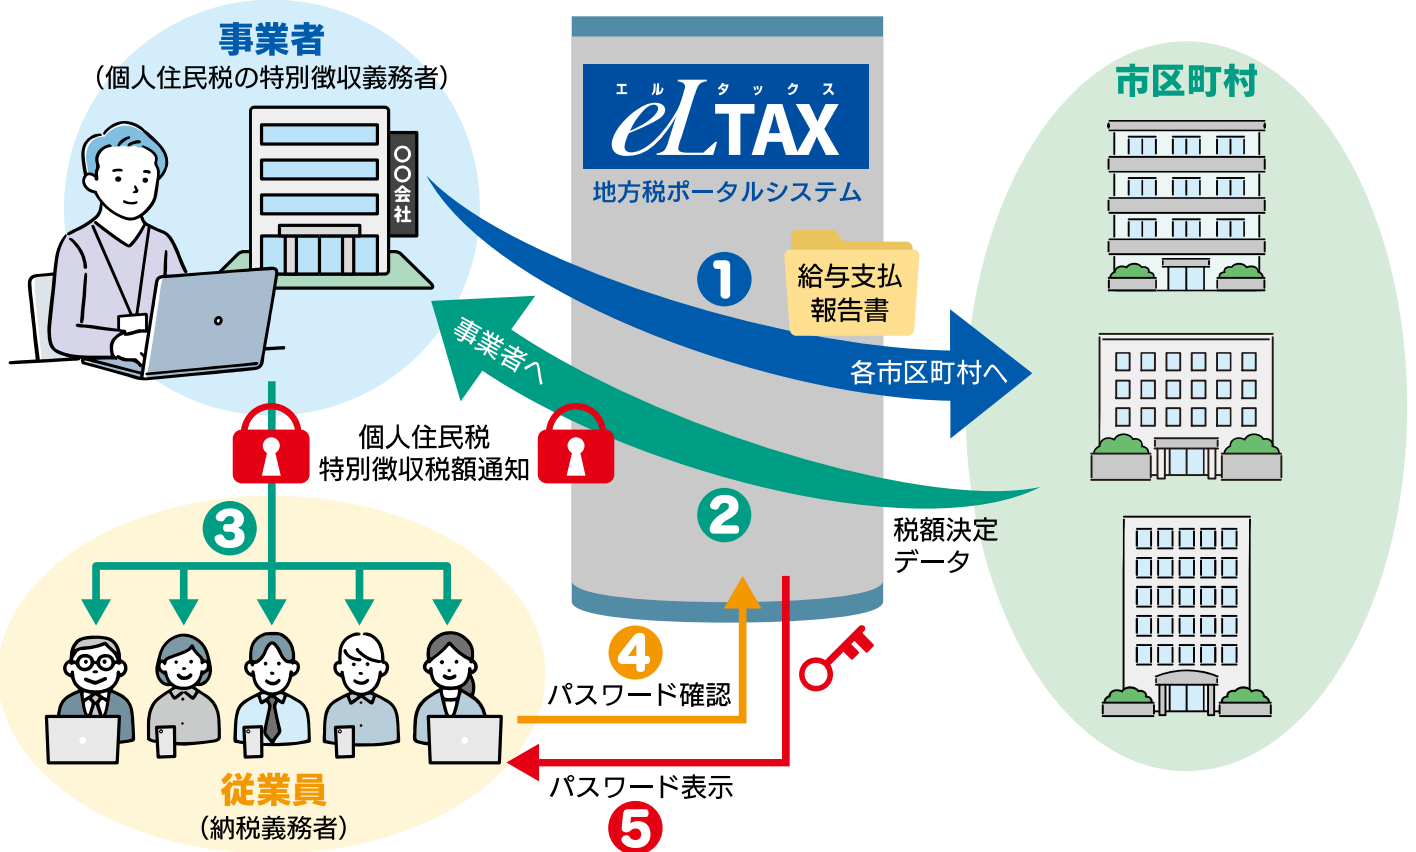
事業者
（個人住民税の特別徴収義務者）

〇〇会社

エルタックス
eLTAX
地方税ポータルシステム

市区町村

1
給与支払報告書
各市区町村へ

事業者へ

個人住民税
特別徴収税額通知

2
税額決定データ

3

4
パスワード確認

パスワード表示
5

従業員
（納税義務者）